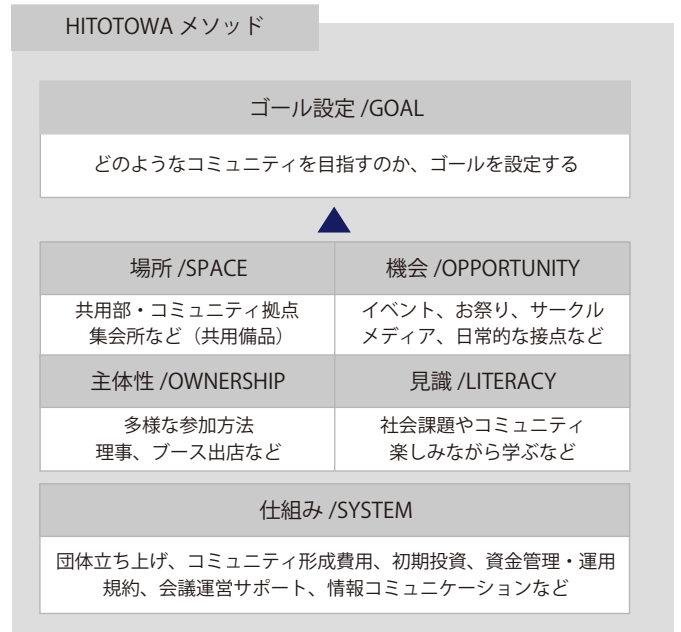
HITOTOWA メソッド

ゴール設定 /GOAL

どのようなコミュニティを目指すのか、ゴールを設定する

| 場所 /SPACE | 機会 /OPPORTUNITY |
|---|---|
| 共用部・コミュニティ拠点 集会所など（共用備品） | イベント、お祭り、サークル メディア、日常的な接点など |
| 主体性 /OWNERSHIP | 見識 /LITERACY |
| 多様な参加方法 理事、ブース出店など | 社会課題やコミュニティ 楽しみながら学ぶなど |

仕組み /SYSTEM

団体立ち上げ、コミュニティ形成費用、初期投資、資金管理・運用 規約、会議運営サポート、情報コミュニケーションなど